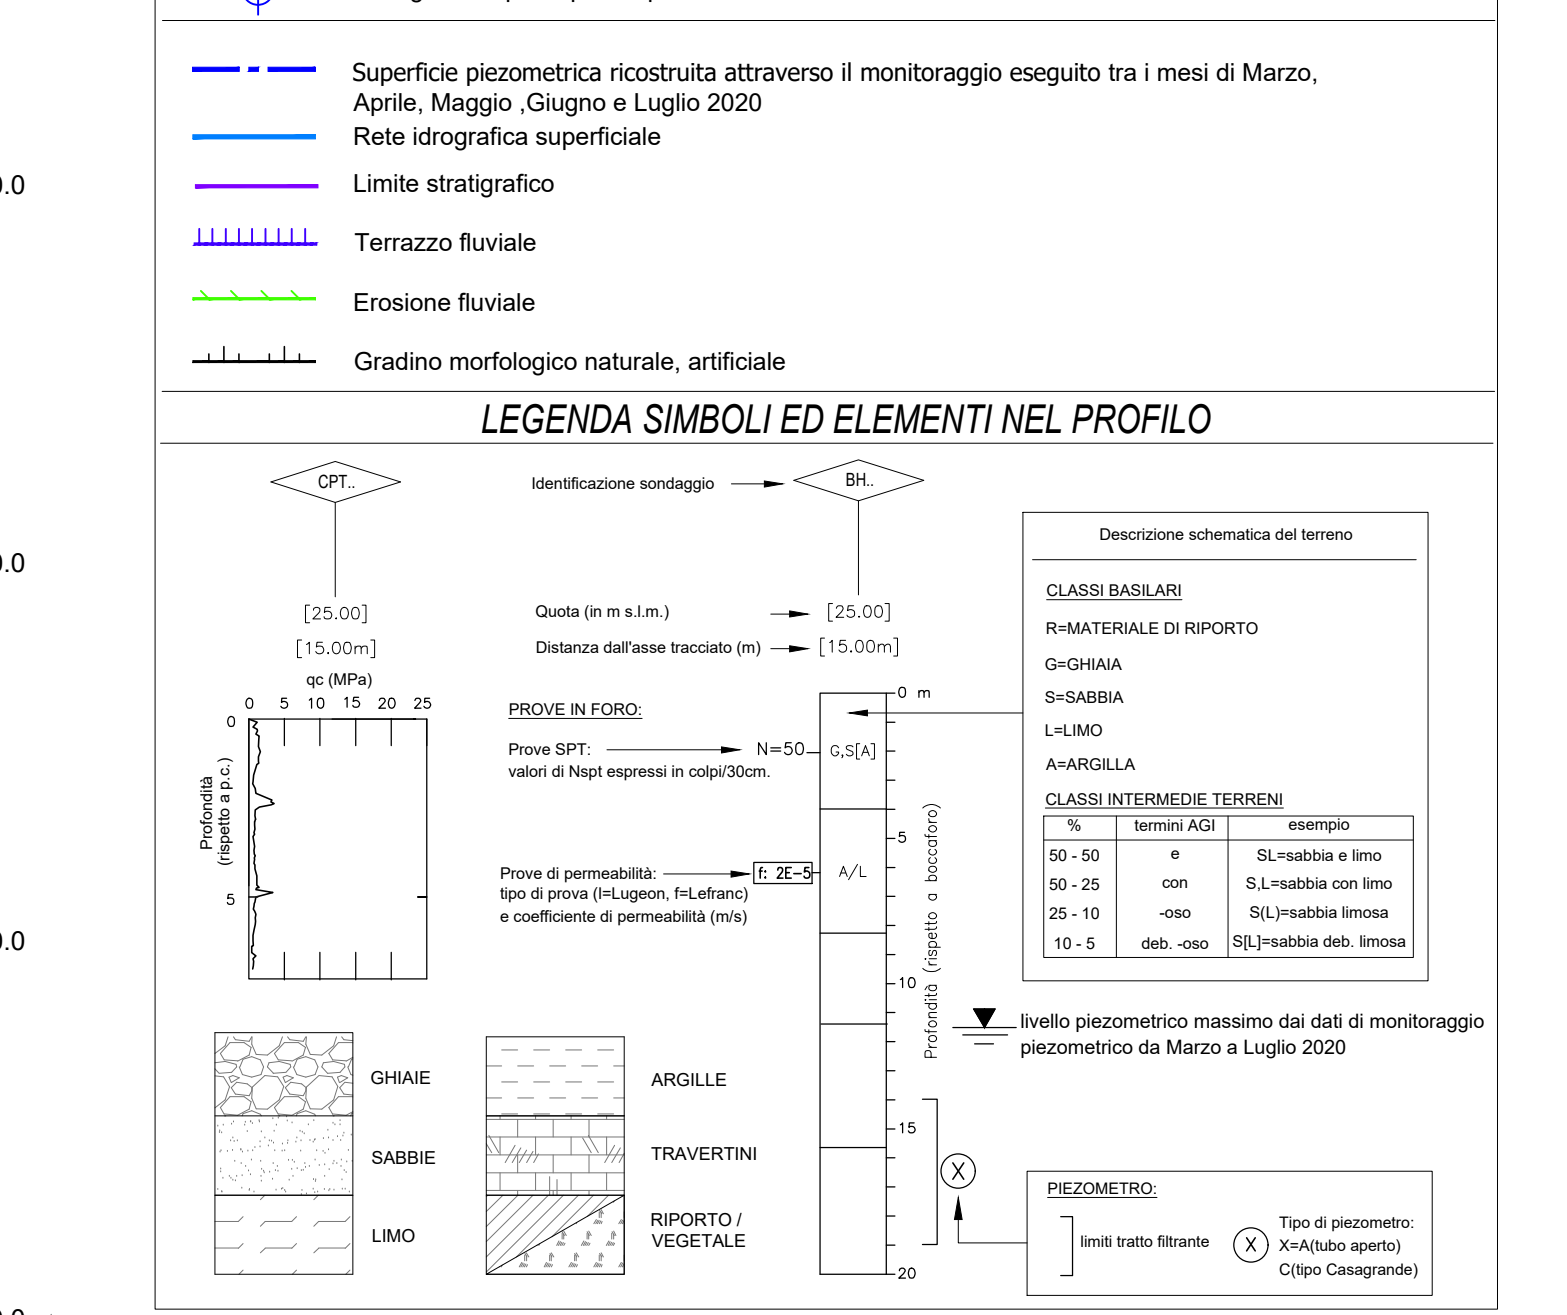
).0

).0

).0

Superficie piezometrica ricostruita attraverso il monitoraggio eseguito tra i mesi di Marzo, Aprile, Maggio ,Giugno e Luglio 2020

Rete idrografica superficiale

Limite stratigrafico

Terrazzo fluviale

Erosione fluviale

Gradino morfologico naturale, artificiale

LEGENDA SIMBOLI ED ELEMENTI NEL PROFILO

CPT..

Identificazione sondaggio

BH..

Descrizione schematica del terreno

CLASSI BASILARI

R=MATERIALE DI RIPORTO

G=GHIAIA

S=SABBIA

L=LIMO

A=ARGILLA

CLASSI INTERMEDIE TERRENI

| % | termini AGI | esempio |
|---|---|---|
| 50 - 50 | e | SL=sabbia e limo |
| 50 - 25 | con | S,L=sabbia con limo |
| 25 - 10 | -oso | S(L)=sabbia limosa |
| 10 - 5 | deb. -oso | S[L]=sabbia deb. limosa |

[25.00]

[15.00m]

Quota (in m s.l.m.)

[25.00]

Distanza dall'asse tracciato (m)

[15.00m]

qc (MPa)

0 5 10 15 20 25

0

5

Profondità (rispetto a p.c.)

0 m

PROVE IN FORO:

Prove SPT: N=50

valori di Nspt espressi in colpi/30cm.

G,S[A]

5

Prove di permeabilità: f: 2E-5

tipo di prova (l=Lugeon, f=Lefranc) e coefficiente di permeabilità (m/s)

A/L

Profondità (rispetto a boccaforo)

10

livello piezometrico massimo dai dati di monitoraggio piezometrico da Marzo a Luglio 2020

GHIAIE

ARGILLE

15

SABBIE

TRAVERTINI

X

PIEZOMETRO:

LIMO

RIPORTO / VEGETALE

limiti tratto filtrante

X

Tipo di piezometro: X=A(tubo aperto) C(tipo Casagrande)

20